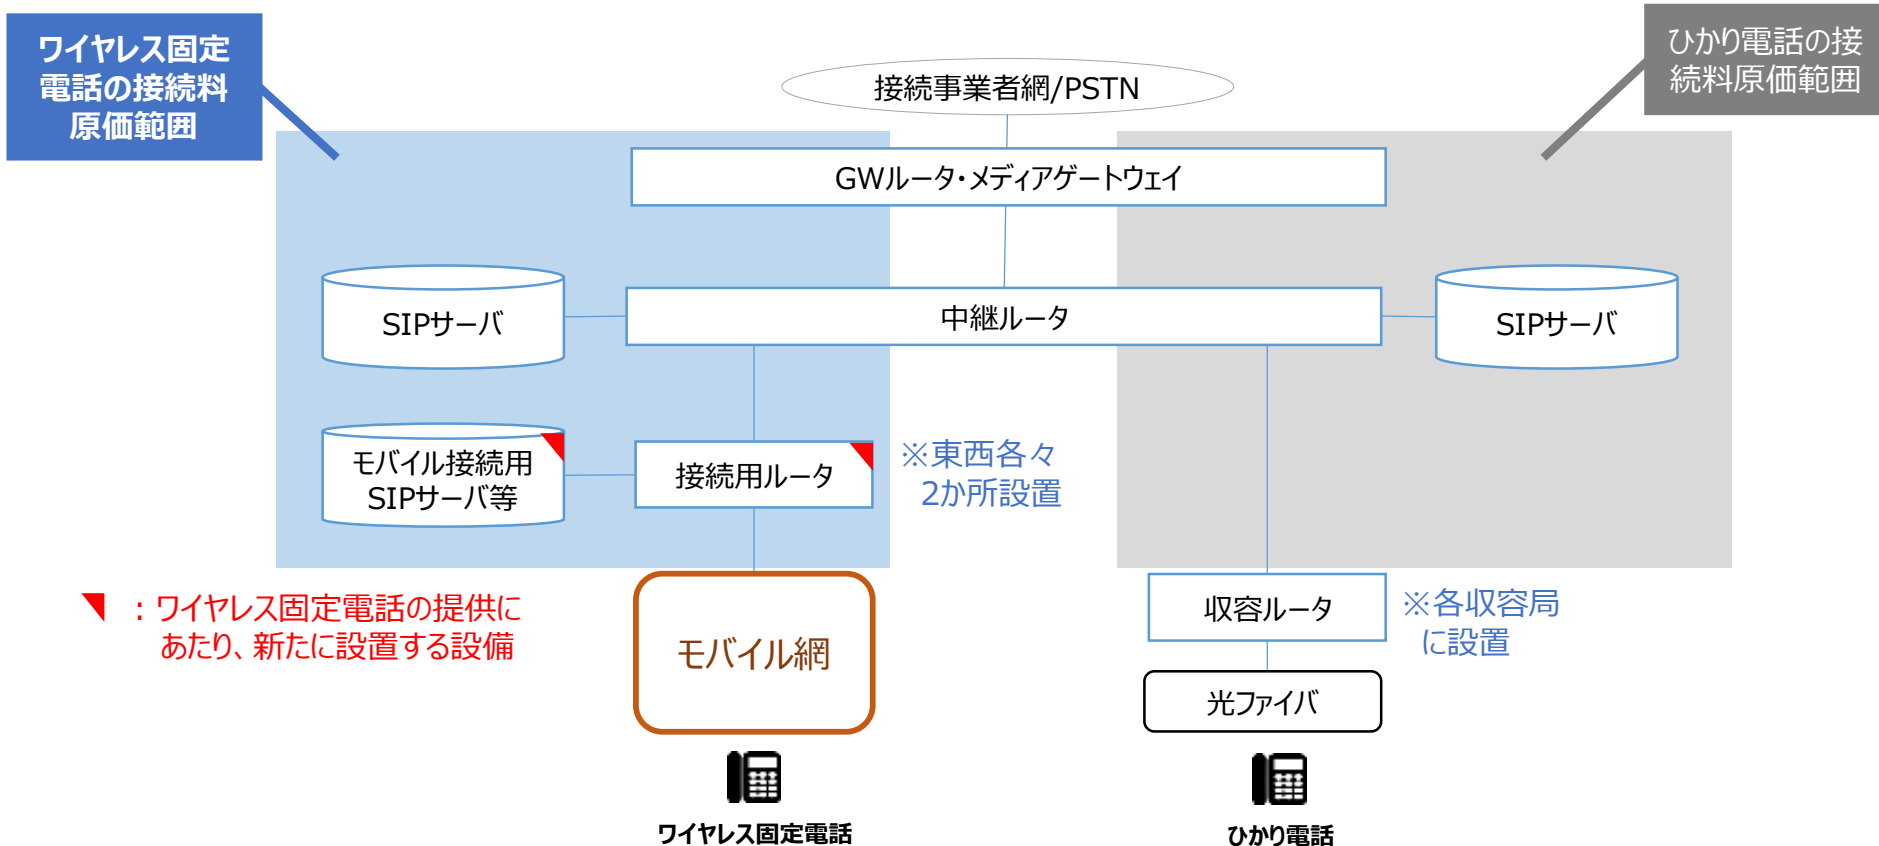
ワイヤレス固定電話の接続料原価範囲

接続事業者網/PSTN

ひかり電話の接続料原価範囲

GWルータ・メディアゲートウェイ

SIPサーバ

中継ルータ

SIPサーバ

モバイル接続用SIPサーバ等

接続用ルータ

※東西各々2か所設置

◥ ：ワイヤレス固定電話の提供にあたり、新たに設置する設備

モバイル網

収容ルータ

※各収容局に設置

光ファイバ

ワイヤレス固定電話

ひかり電話